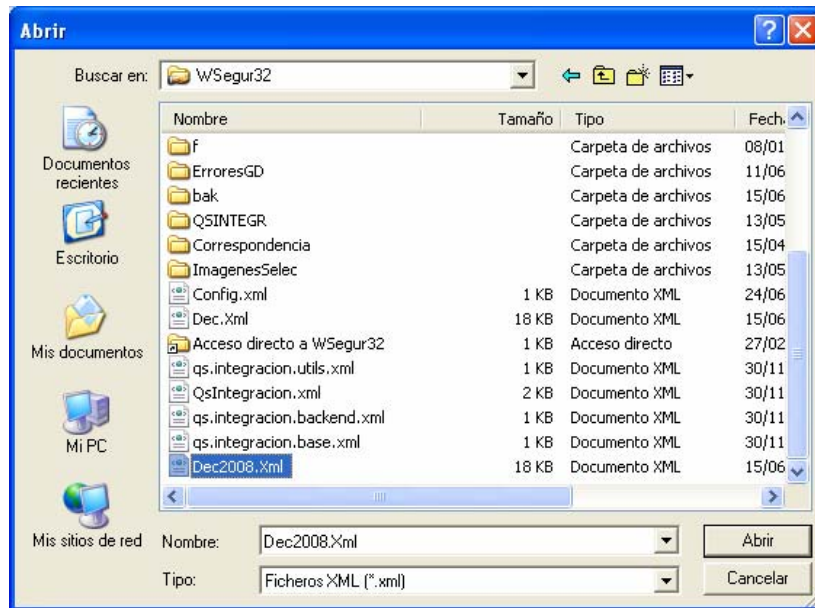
Abrir

Buscar en: WSegur32

Documentos recientes

Escritorio

Mis documentos

Mi PC

Mis sitios de red

| Nombre | Tamaño | Tipo | Fech |
|---|---|---|---|
| f | | Carpeta de archivos | 08/01 |
| ErroresGD | | Carpeta de archivos | 11/06 |
| bak | | Carpeta de archivos | 15/06 |
| QSINTEGR | | Carpeta de archivos | 13/05 |
| Correspondencia | | Carpeta de archivos | 15/04 |
| ImagenesSelec | | Carpeta de archivos | 13/05 |
| Config.xml | 1 KB | Documento XML | 24/06 |
| Dec.Xml | 18 KB | Documento XML | 15/06 |
| Acceso directo a WSegur32 | 1 KB | Acceso directo | 27/02 |
| qs.integracion.utils.xml | 1 KB | Documento XML | 30/11 |
| QsIntegracion.xml | 2 KB | Documento XML | 30/11 |
| qs.integracion.backend.xml | 1 KB | Documento XML | 30/11 |
| qs.integracion.base.xml | 1 KB | Documento XML | 30/11 |
| Dec2008.Xml | 18 KB | Documento XML | 15/06 |

Nombre: Dec2008.Xml

Tipo: Ficheros XML (*.xml)

Abrir

Cancelar